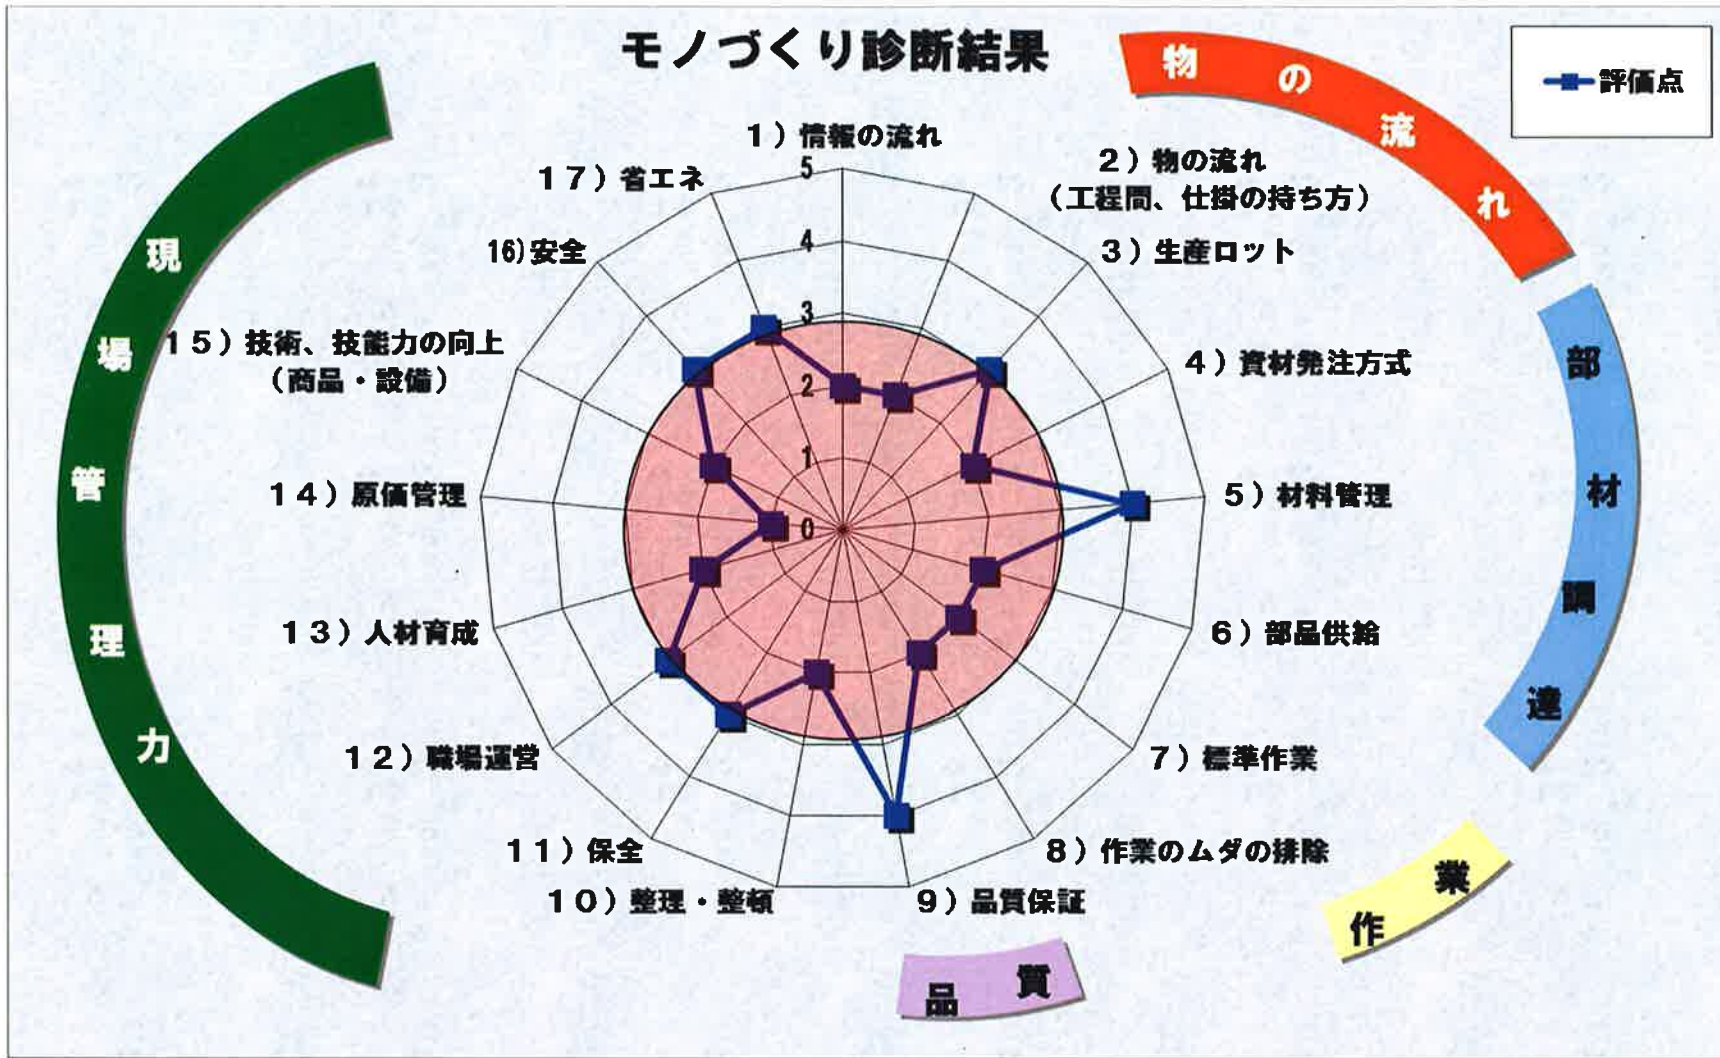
モノづくり診断結果

評価点

物の流れ

部材調達

作業

品質

現場管理力

1）情報の流れ
2）物の流れ（工程間、仕掛の持ち方）
3）生産ロット
4）資材発注方式
5）材料管理
6）部品供給
7）標準作業
8）作業のムダの排除
9）品質保証
10）整理・整頓
11）保全
12）職場運営
13）人材育成
14）原価管理
15）技術、技能力の向上（商品・設備）
16)安全
17）省エネ

5
4
3
2
1
0